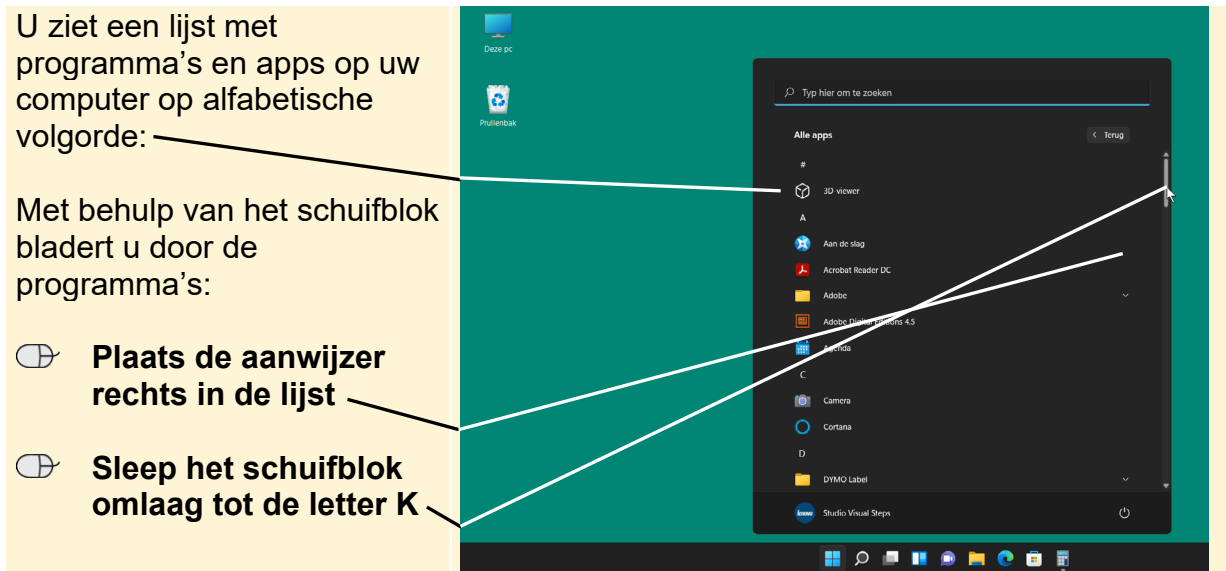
U ziet een lijst met programma's en apps op uw computer op alfabetische volgorde:

Met behulp van het schuifblok bladert u door de programma's:

**Plaats de aanwijzer rechts in de lijst**

**Sleep het schuifblok omlaag tot de letter K**

Deze pc

Prullenbak

Typ hier om te zoeken

Alle apps

Terug

#

3D viewer

A

Aan de slag

Acrobat Reader DC

Adobe

Adobe Digital Editions 4.5

Agenda

C

Camera

Cortana

D

DYMO Label

Studio Visual Steps